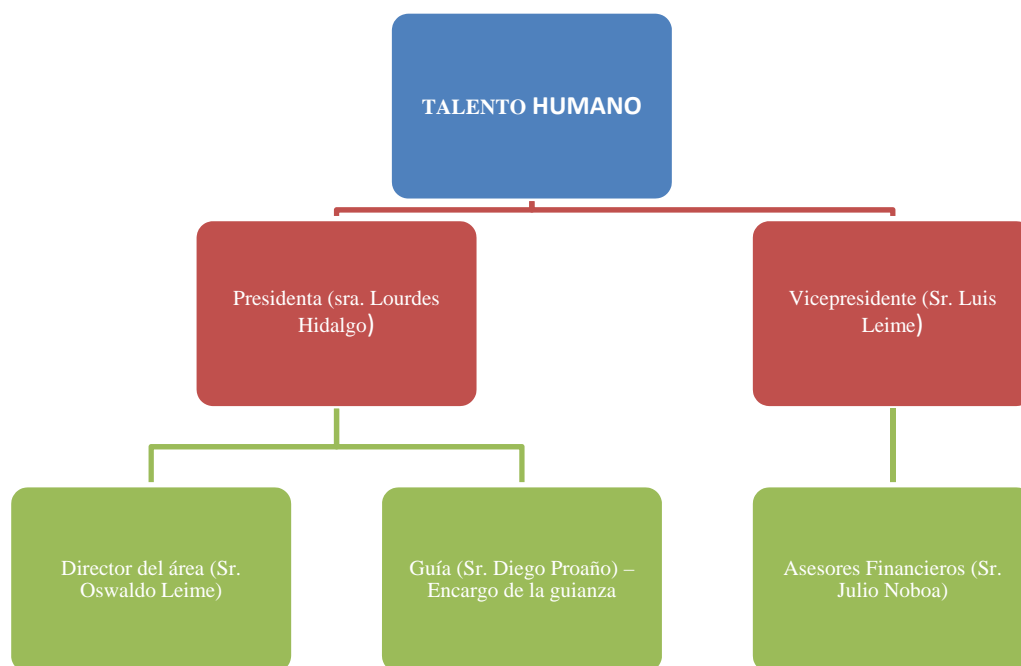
TALENTO HUMANO

Presidenta (sra. Lourdes Hidalgo)

Vicepresidente (Sr. Luis Leime)

Director del área (Sr. Oswaldo Leime)

Guía (Sr. Diego Proaño) – Encargo de la guianza

Asesores Financieros (Sr. Julio Noboa)